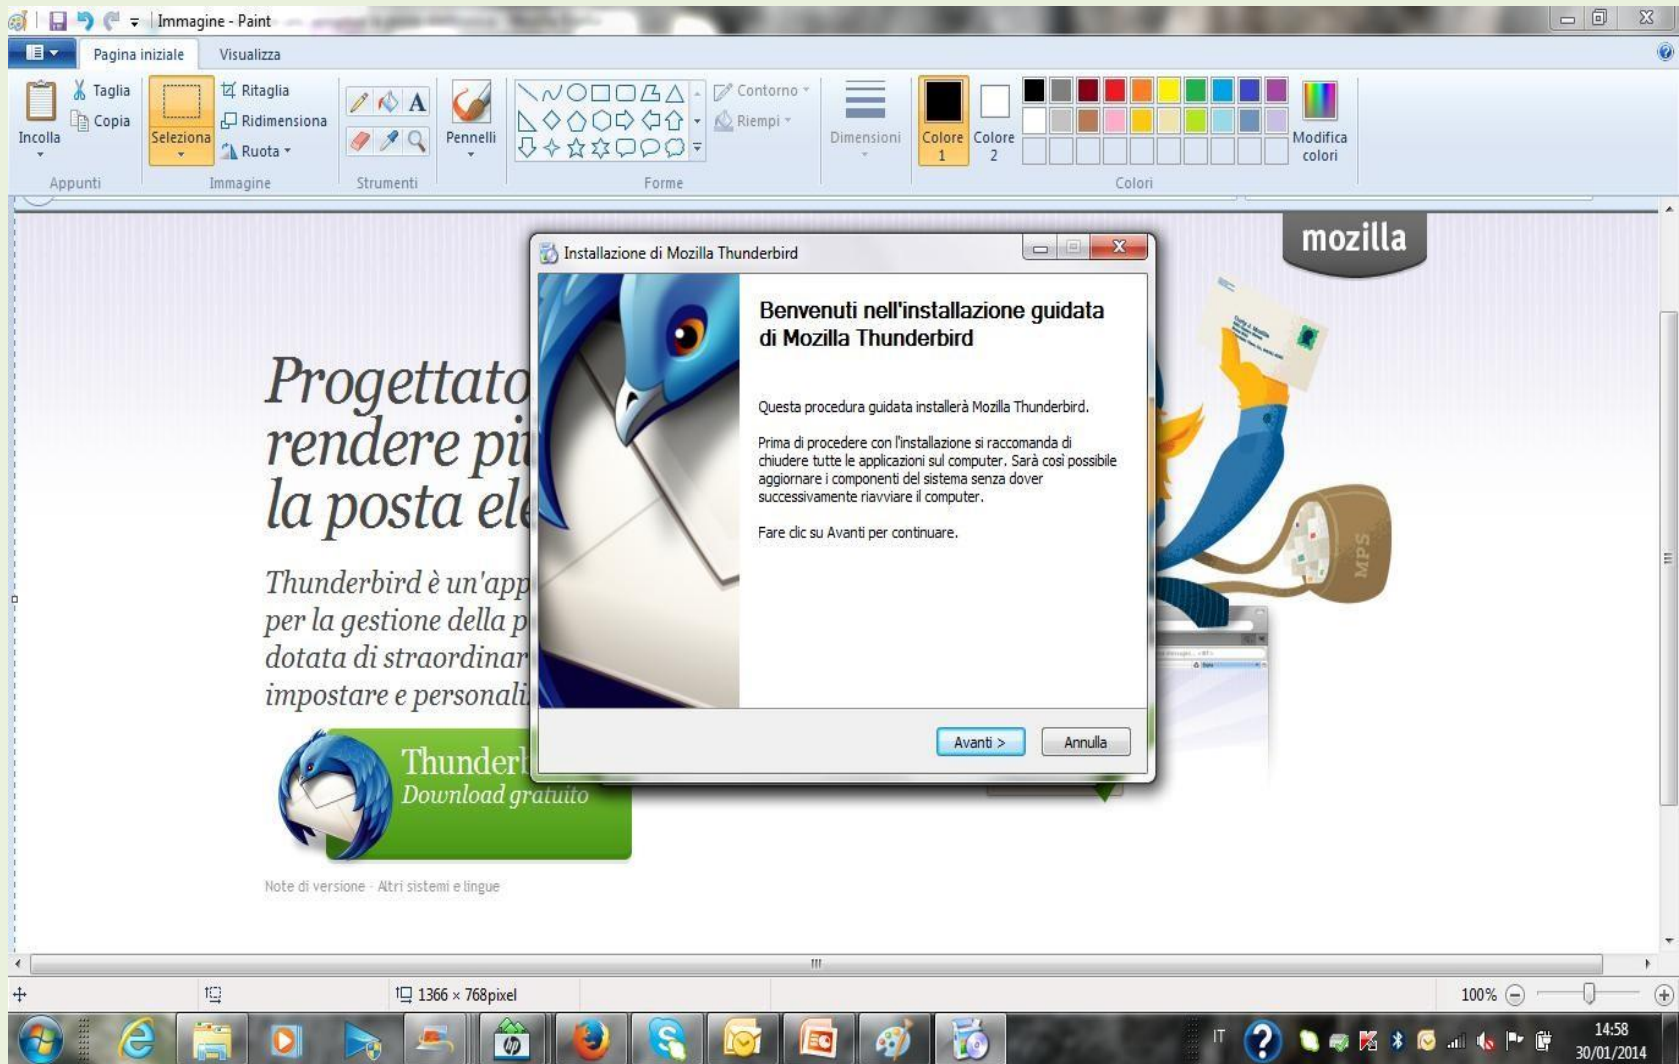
Immagine - Paint

Pagina iniziale
Visualizza

Incolla
Taglia
Copia
Appunti

Seleziona
Ritaglia
Ridimensiona
Ruota
Immagine

A
Strumenti

Pennelli

Contorno
Riempi
Forme

Dimensioni

Colore 1
Colore 2
Colori
Modifica colori

mozilla

Progettato
rendere pi
la posta el

Thunderbird è un'app
per la gestione della p
dotata di straordinar
impostare e personali

Thunder
Download gratuito

Note di versione · Altri sistemi e lingue

Installazione di Mozilla Thunderbird

Benvenuti nell'installazione guidata di Mozilla Thunderbird

Questa procedura guidata installerà Mozilla Thunderbird.

Prima di procedere con l'installazione si raccomanda di chiudere tutte le applicazioni sul computer. Sarà così possibile aggiornare i componenti del sistema senza dover successivamente riavviare il computer.

Fare clic su Avanti per continuare.

Avanti >
Annulla

MPS

1366 × 768pixel
100%

IT
14:58
30/01/2014